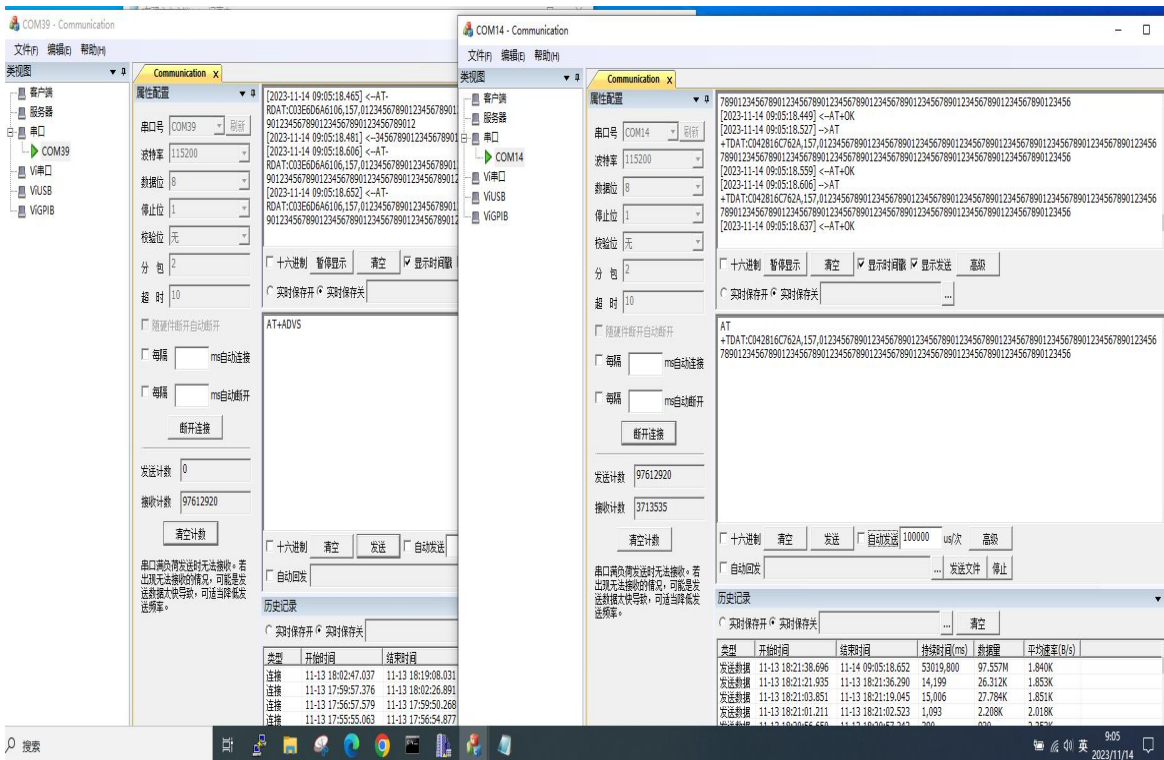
COM39 - Communication

文件(F) 编辑(E) 帮助(H)

关视图

客户端
服务器
串口
COM39
Vi串口
ViUSB
ViGPIB

Communication x

属性配置

串口号 COM39 刷新
波特率 115200
数据位 8
停止位 1
校验位 无
分包 2
超时 10

随硬件断开自动断开
每隔 ms自动连接
每隔 ms自动断开
断开连接

发送计数 0
接收计数 97612920
清空计数

串口满负荷发送时无法接收。若出现无法接收的情况，可能是发送数据太快导致，可适当降低发送频率。

[2023-11-14 09:05:18.465] <--AT-RDAT:C03E6D6A6106,157,0123456789012345678901 901234567890123456789012345678901
[2023-11-14 09:05:18.481] <--345678901234567890
[2023-11-14 09:05:18.606] <--AT-RDAT:C03E6D6A6106,157,0123456789012345678901 9012345678901234567890123456789012
[2023-11-14 09:05:18.652] <--AT-RDAT:C03E6D6A6106,157,0123456789012345678901 9012345678901234567890123456789012

十六进制 暂停显示 清空 显示时间戳
实时保存开 实时保存关

AT+ADVS

十六进制 清空 发送 自动发送
自动回发

历史记录
实时保存开 实时保存关

| 类型 | 开始时间 | 结束时间 |
|---|---|---|
| 连接 | 11-13 18:02:47.037 | 11-13 18:19:08.031 |
| 连接 | 11-13 17:59:57.376 | 11-13 18:02:26.891 |
| 连接 | 11-13 17:56:57.579 | 11-13 17:59:50.268 |
| 连接 | 11-13 17:55:55.063 | 11-13 17:56:54.877 |

COM14 - Communication

文件(F) 编辑(E) 帮助(H)

关视图

客户端
服务器
串口
COM14
Vi串口
ViUSB
ViGPIB

Communication x

属性配置

串口号 COM14 刷新
波特率 115200
数据位 8
停止位 1
校验位 无
分包 2
超时 10

随硬件断开自动断开
每隔 ms自动连接
每隔 ms自动断开
断开连接

发送计数 97612920
接收计数 3713535
清空计数

串口满负荷发送时无法接收。若出现无法接收的情况，可能是发送数据太快导致，可适当降低发送频率。

789012345678901234567890123456789012345678901234567890123456789012345678901234567890123456
[2023-11-14 09:05:18.449] <--AT+OK
[2023-11-14 09:05:18.527] -->AT
+TDAT:C042816C762A,157,0123456789012345678901234567890123456789012345678901234567890123456 789012345678901234567890123456789012345678901234567890123456789012345678901234567890123456
[2023-11-14 09:05:18.559] <--AT+OK
[2023-11-14 09:05:18.606] -->AT
+TDAT:C042816C762A,157,0123456789012345678901234567890123456789012345678901234567890123456 789012345678901234567890123456789012345678901234567890123456789012345678901234567890123456
[2023-11-14 09:05:18.637] <--AT+OK

十六进制 暂停显示 清空 显示时间戳 显示发送 高级
实时保存开 实时保存关

AT
+TDAT:C042816C762A,157,0123456789012345678901234567890123456789012345678901234567890123456 789012345678901234567890123456789012345678901234567890123456789012345678901234567890123456

十六进制 清空 发送 自动发送 100000 us/次 高级
自动回发 发送文件 停止

历史记录
实时保存开 实时保存关 清空

| 类型 | 开始时间 | 结束时间 | 持续时间(ms) | 数据量 | 平均速率(B/s) |
|---|---|---|---|---|---|
| 发送数据 | 11-13 18:21:38.696 | 11-14 09:05:18.652 | 53019,800 | 97.557M | 1.840K |
| 发送数据 | 11-13 18:21:21.937 | 11-13 18:21:36.290 | 14,199 | 26.312K | 1.853K |
| 发送数据 | 11-13 18:21:03.851 | 11-13 18:21:19.045 | 15,006 | 27.784K | 1.851K |
| 发送数据 | 11-13 18:21:01.211 | 11-13 18:21:02.523 | 1,093 | 2.208K | 2.018K |

搜索

英 9:05 2023/11/14